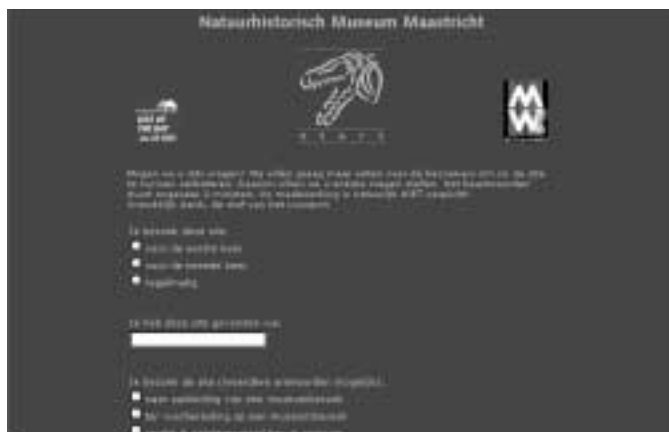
Natuurhistorisch Museum Maastricht

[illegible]

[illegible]

M W

Mogen we u iets vragen? We willen graag meer weten over de bezoekers om zo de site te kunnen verbeteren. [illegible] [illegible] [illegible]

Ik bezoek deze site

voor de eerste keer

voor de tweede keer

regelmatig

Ik heb deze site gevonden via

Ik bezoek de site (meerdere antwoorden mogelijk)

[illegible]

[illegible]

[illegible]